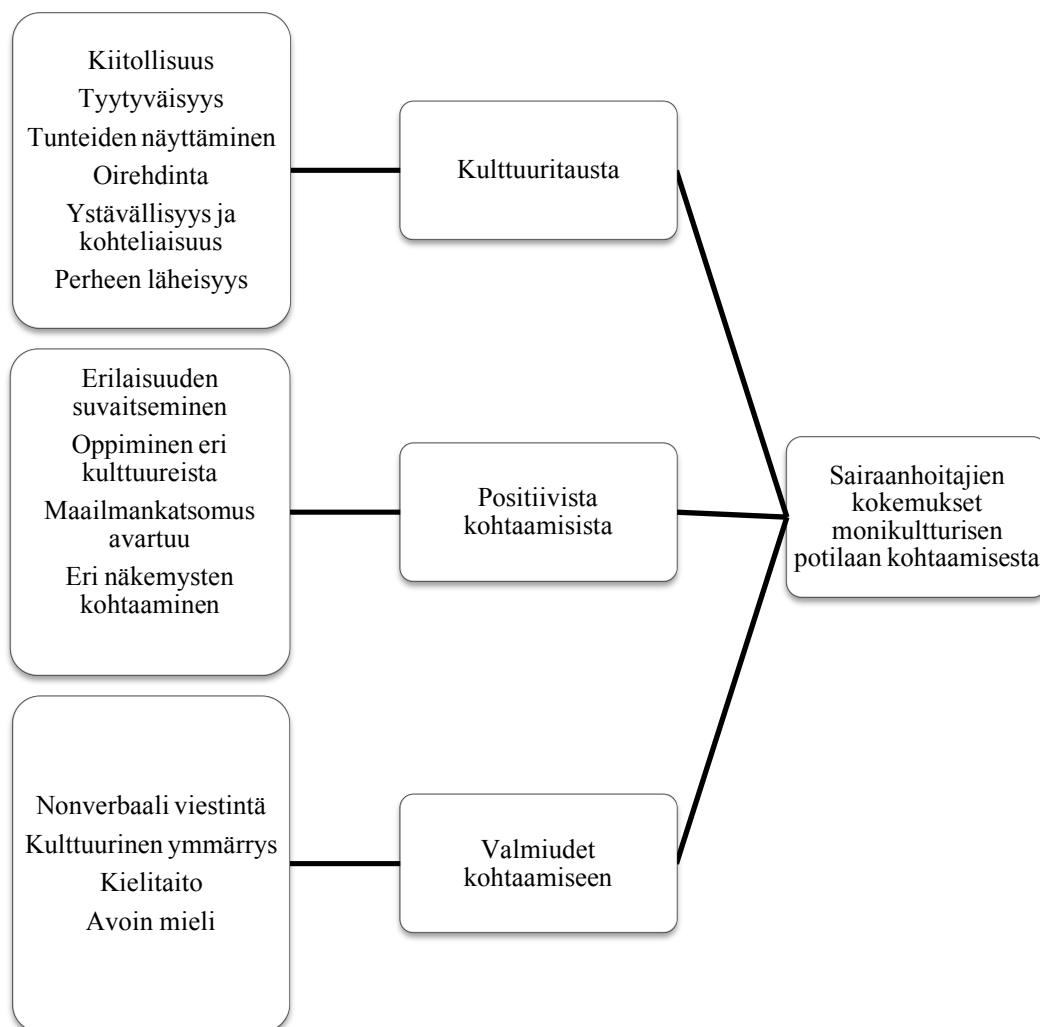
Kiitollisuus
Tyytyväisyys
Tunteiden näyttäminen
Oirehdinta
Ystävällisyys ja kohteliaisuus
Perheen läheisyys

Kulttuuritausta

Erilaisuuden suvaitseminen
Oppiminen eri kulttuureista
Maailmankatsomus avartuu
Eri näkemysten kohtaaminen

Positiivista kohtaamisista

Sairaanhoitajien kokemukset monikulttuurisen potilaan kohtaamisesta

Nonverbaali viestintä
Kulttuurinen ymmärrys
Kielitaito
Avoin mieli

Valmiudet kohtaamiseen